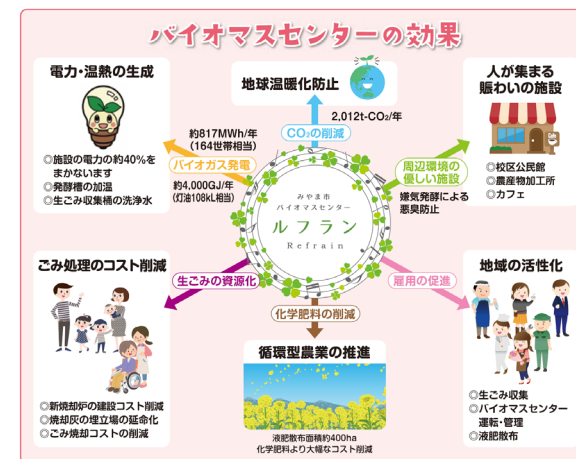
バイオマスセンターの効果

電力・温熱の生成

◎施設の電力の約40%をまかないます
◎発酵槽の加温
◎生ごみ収集車の洗浄水

約817MWh/年
（164世帯相当）

バイオガス発電

約4,000GJ/年
（灯油108kL相当）

地球温暖化防止

2,012t-$CO_2$/年

$CO_2$の削減

人が集まる賑わいの施設

◎校区公民館
◎農産物加工所
◎カフェ

周辺環境の優しい施設

嫌気発酵による悪臭防止

みやま市
バイオマスセンター
ルフラン
Refrain

ごみ処理のコスト削減

生ごみの資源化

◎新焼却炉の建設コスト削減
◎焼却灰の埋立場の延命化
◎ごみ焼却コストの削減

化学肥料の削減

循環型農業の推進

液肥散布面積約400ha
化学肥料より大幅なコスト削減

雇用の促進

地域の活性化

◎生ごみ収集
◎バイオマスセンター運転・管理
◎液肥散布